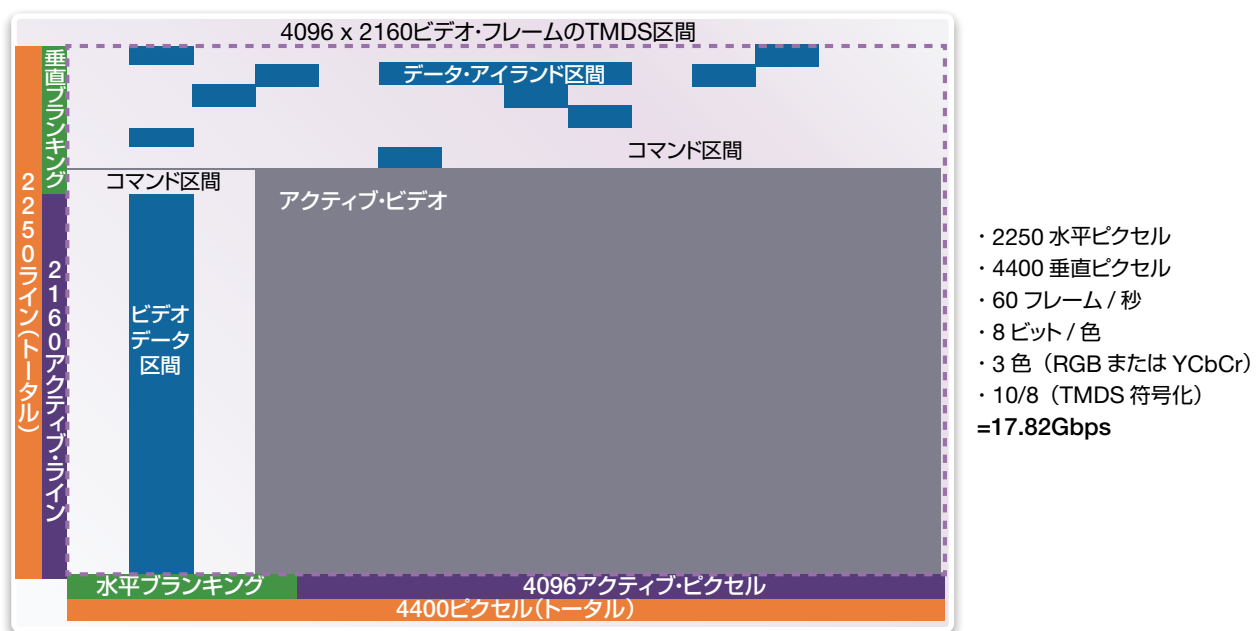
4096 x 2160ビデオ・フレームのTMDS区間

垂直ブランキング

2250ライン(トータル)

2160アクティブ・ライン

データ・アイランド区間

コマンド区間

コマンド区間

アクティブ・ビデオ

ビデオデータ区間

水平ブランキング

4096アクティブ・ピクセル

4400ピクセル(トータル)

・2250 水平ピクセル
・4400 垂直ピクセル
・60 フレーム / 秒
・8 ビット / 色
・3 色（RGB または YCbCr）
・10/8（TMDS 符号化）
=17.82Gbps